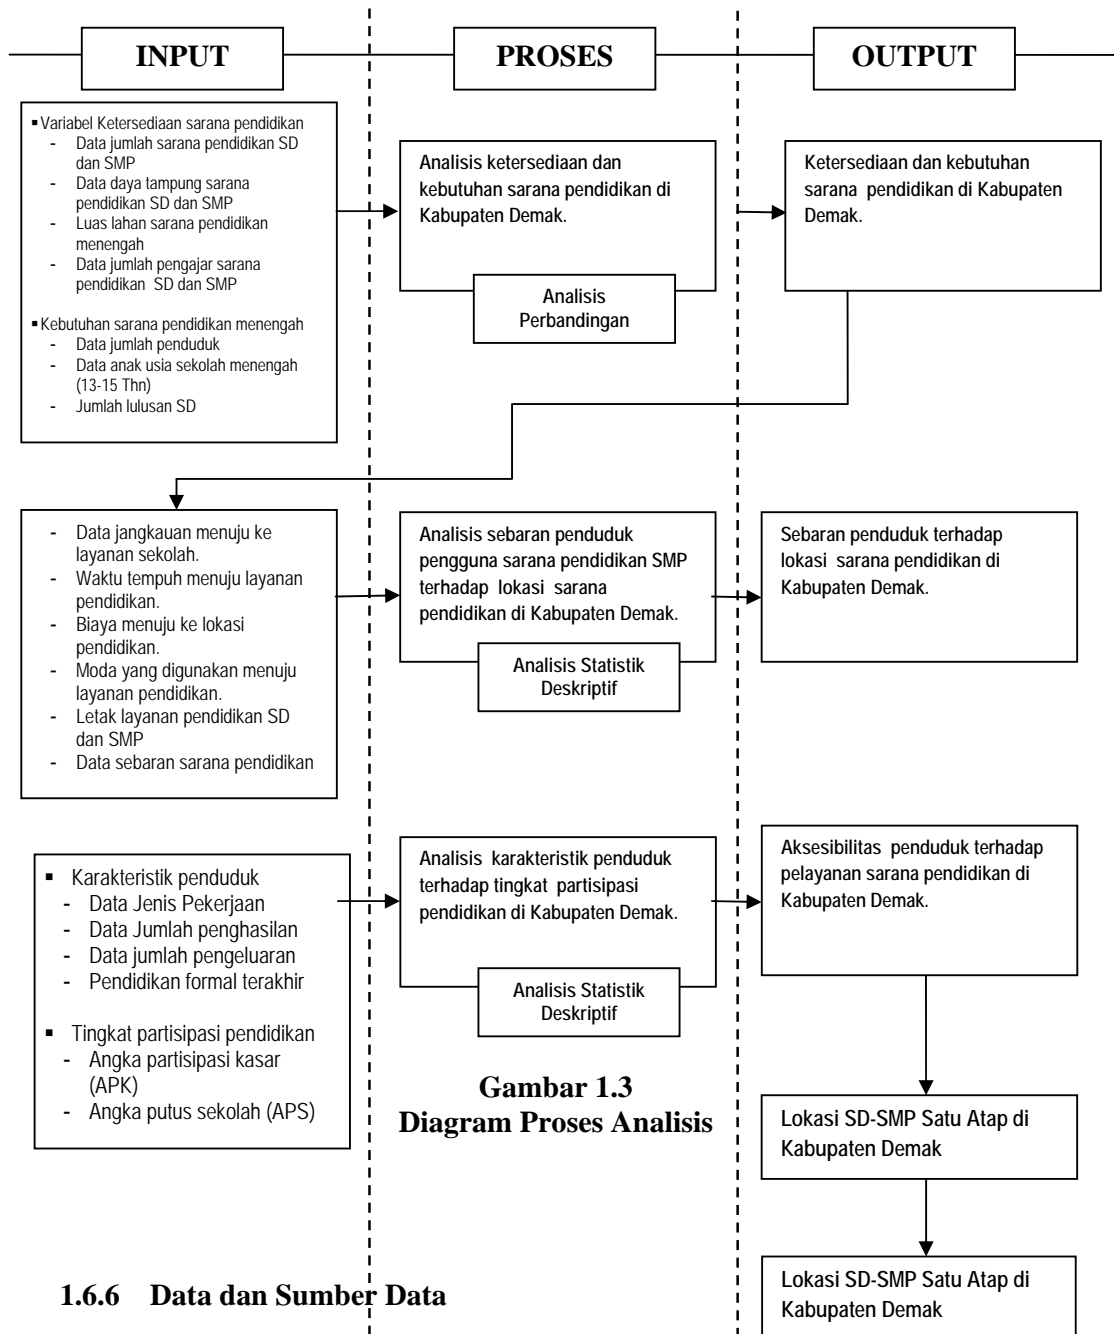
INPUT

PROSES

OUTPUT

▪ Variabel Ketersediaan sarana pendidikan
- Data jumlah sarana pendidikan SD dan SMP
- Data daya tampung sarana pendidikan SD dan SMP
- Luas lahan sarana pendidikan menengah
- Data jumlah pengajar sarana pendidikan SD dan SMP

▪ Kebutuhan sarana pendidikan menengah
- Data jumlah penduduk
- Data anak usia sekolah menengah (13-15 Thn)
- Jumlah lulusan SD

Analisis ketersediaan dan kebutuhan sarana pendidikan di Kabupaten Demak.

Analisis Perbandingan

Ketersediaan dan kebutuhan sarana pendidikan di Kabupaten Demak.

- Data jangkauan menuju ke layanan sekolah.
- Waktu tempuh menuju layanan pendidikan.
- Biaya menuju ke lokasi pendidikan.
- Moda yang digunakan menuju layanan pendidikan.
- Letak layanan pendidikan SD dan SMP
- Data sebaran sarana pendidikan

Analisis sebaran penduduk pengguna sarana pendidikan SMP terhadap lokasi sarana pendidikan di Kabupaten Demak.

Analisis Statistik Deskriptif

Sebaran penduduk terhadap lokasi sarana pendidikan di Kabupaten Demak.

▪ Karakteristik penduduk
- Data Jenis Pekerjaan
- Data Jumlah penghasilan
- Data jumlah pengeluaran
- Pendidikan formal terakhir

▪ Tingkat partisipasi pendidikan
- Angka partisipasi kasar (APK)
- Angka putus sekolah (APS)

Analisis karakteristik penduduk terhadap tingkat partisipasi pendidikan di Kabupaten Demak.

Analisis Statistik Deskriptif

Aksesibilitas penduduk terhadap pelayanan sarana pendidikan di Kabupaten Demak.

Gambar 1.3
Diagram Proses Analisis

Lokasi SD-SMP Satu Atap di Kabupaten Demak

Lokasi SD-SMP Satu Atap di Kabupaten Demak

1.6.6 Data dan Sumber Data